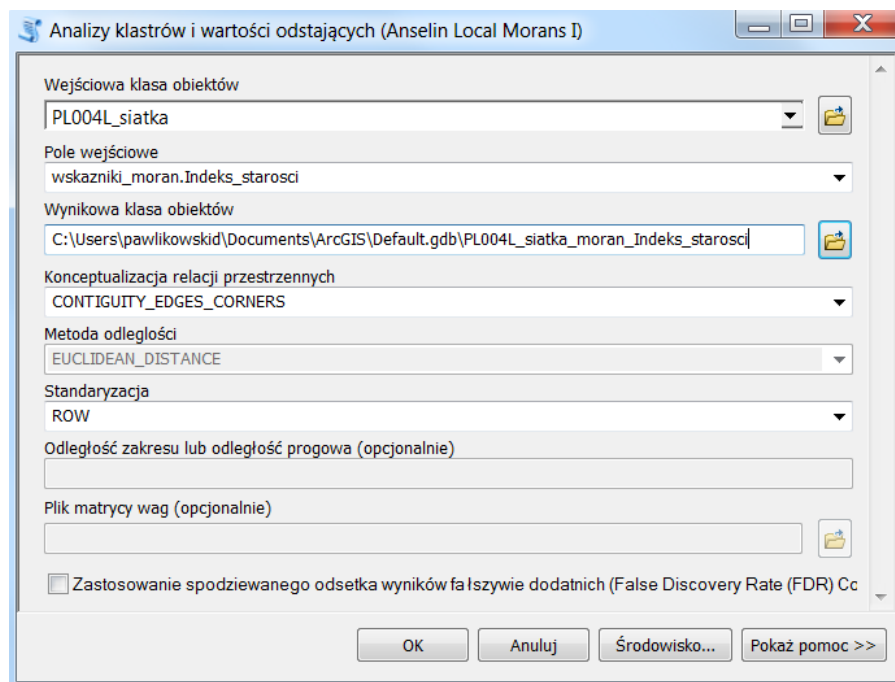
Analizy klastrów i wartości odstających (Anselin Local Morans I)

Wejściowa klasa obiektów

PL004L_siatka

Pole wejściowe

wskazniki_moran.Indeks_starosci

Wynikowa klasa obiektów

C:\Users\pawlikowskid\Documents\ArcGIS\Default.gdb\PL004L_siatka_moran_Indeks_starosci

Konceptualizacja relacji przestrzennych

CONTIGUITY_EDGES_CORNERS

Metoda odległości

EUCLIDEAN_DISTANCE

Standaryzacja

ROW

Odległość zakresu lub odległość progowa (opcjonalnie)

Plik matrycy wag (opcjonalnie)

Zastosowanie spodziewanego odsetka wyników fałszywie dodatnich (False Discovery Rate (FDR) Cc

OK

Anuluj

Środowisko...

Pokaż pomoc >>